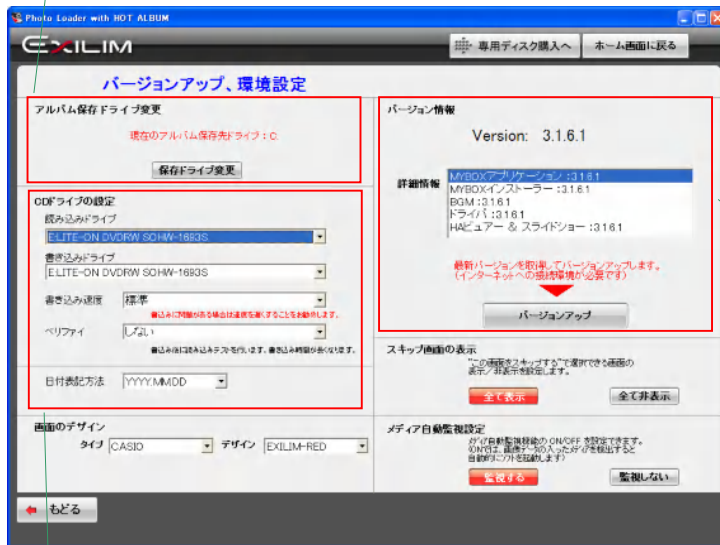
Photo Loader with HOT ALBUM

EXILIM

専用ディスク購入へ

ホーム画面に戻る

バージョンアップ、環境設定

アルバム保存ドライブ変更

現在のアルバム保存先ドライブ：C

保存ドライブ変更

CDドライブの設定

読み込みドライブ

LITE-ON DVDRW SOHW-1693S

書き込みドライブ

LITE-ON DVDRW SOHW-1693S

書き込み速度

標準

書込みに問題がある場合は速度を遅くすることをお勧めします。

ベリファイ

しない

書込み後に読み込みテストを行います。書き込み時間が長くなります。

日付表記方法

YYYY.MMDD

画面のデザイン

タイプ

CASIO

デザイン

EXILIM-RED

バージョン情報

Version: 3.1.6.1

詳細情報

MYBOXアプリケーション：3.1.6.1
MYBOXインストーラー：3.1.6.1
BGM：3.1.6.1
ドライバ：3.1.6.1
HAビューアー & スライドショー：3.1.6.1

最新バージョンを取得してバージョンアップします。
（インターネットへの接続環境が必要です）

バージョンアップ

スキップ画面の表示

"この画面をスキップする"で選択できる画面の表示／非表示を設定します。

全て表示

全て非表示

メディア自動監視設定

メディア自動監視機能のON/OFFを設定できます。
ONでは、画像データの入ったメディアを検出すると自動的にソフトを起動します。

監視する

監視しない

もどる